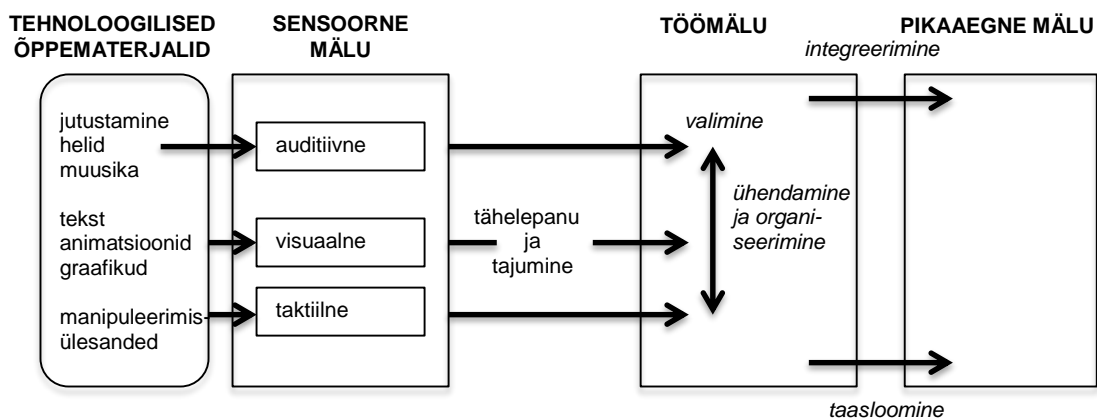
TEHNOLOOGILISED ÕPPEMATERJALID

SENSOORNE MÄLU

TÖÖMÄLU

PIKAAEGNE MÄLU

integreerimine

jutustamine helid muusika

auditiivne

valimine

tekst animatsioonid graafikud

visuaalne

tähelepanu ja tajumine

ühendamine ja organiseerimine

manipuleerimisülesanded

taktiilne

taasloomine